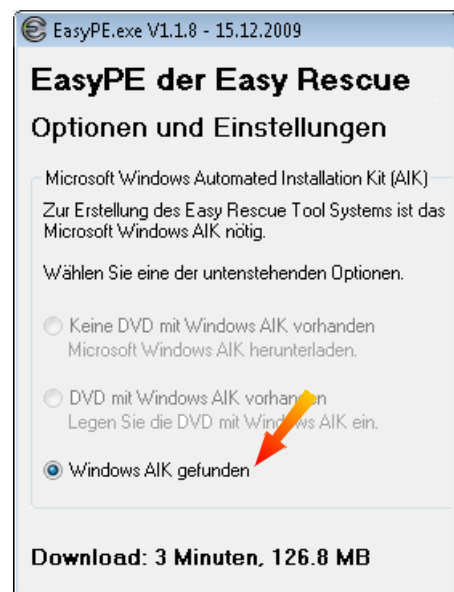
EasyPE.exe V1.1.8 - 15.12.2009

EasyPE der Easy Rescue

Optionen und Einstellungen

Microsoft Windows Automated Installation Kit (AIK)

Zur Erstellung des Easy Rescue Tool Systems ist das Microsoft Windows AIK nötig.

Wählen Sie eine der untenstehenden Optionen.

Keine DVD mit Windows AIK vorhanden
Microsoft Windows AIK herunterladen.

DVD mit Windows AIK vorhanden
Legen Sie die DVD mit Windows AIK ein.

Windows AIK gefunden

Download: 3 Minuten, 126.8 MB